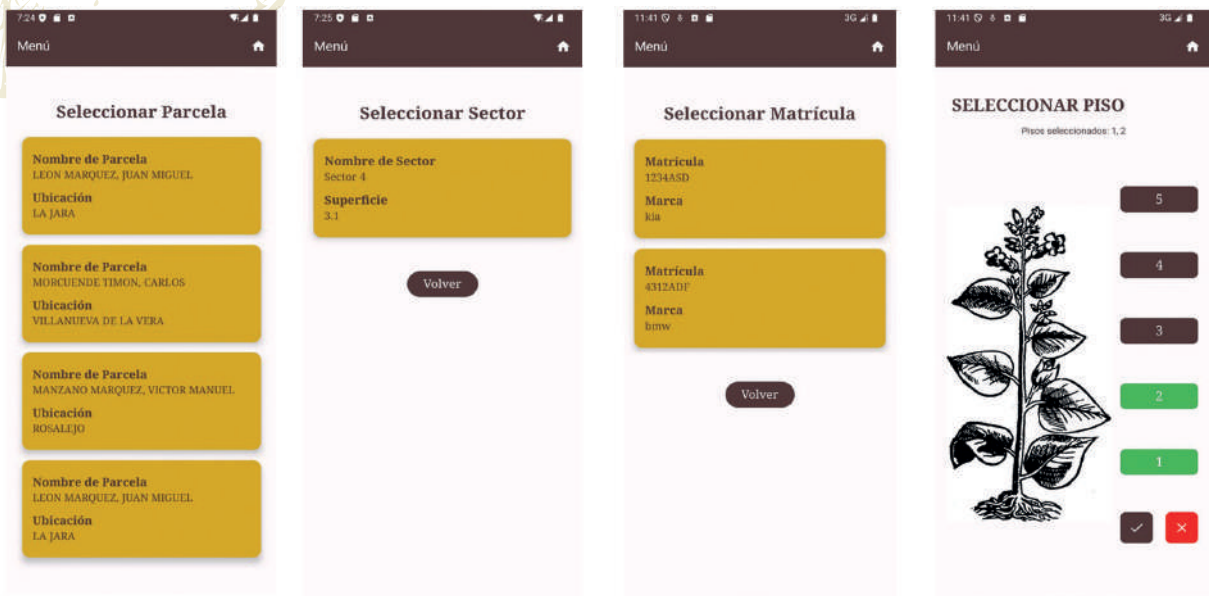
7:24

Menú

Seleccionar Parcela

Nombre de Parcela
LEON MARQUEZ, JUAN MIGUEL
Ubicación
LA JARA

Nombre de Parcela
MORCUENDE TIMON, CARLOS
Ubicación
VILLANUEVA DE LA VERA

Nombre de Parcela
MANZANO MARQUEZ, VICTOR MANUEL
Ubicación
ROSALEJO

Nombre de Parcela
LEON MARQUEZ, JUAN MIGUEL
Ubicación
LA JARA

7:25

Menú

Seleccionar Sector

Nombre de Sector
Sector 4
Superficie
3.1

Volver

11:41

3G

Menú

Seleccionar Matrícula

Matrícula
1234ASD
Marca
kia

Matrícula
4312ADF
Marca
bmw

Volver

11:41

3G

Menú

SELECCIONAR PISO

Pisos seleccionados: 1, 2

5

4

3

2

1

✓

✕